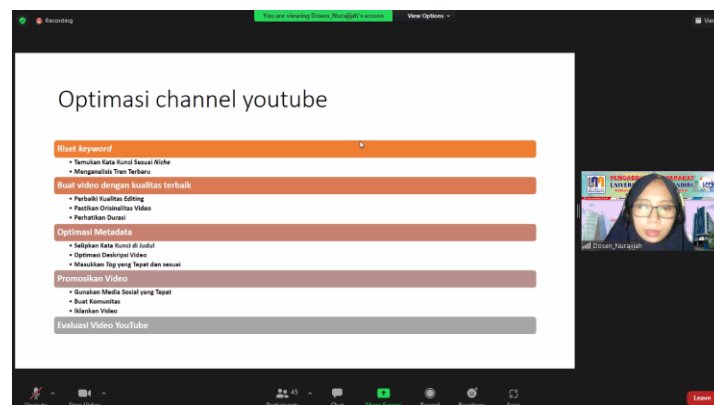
Recording

You are viewing Dosen_Nurajijah's screen

View Options

View

Optimasi channel youtube

Riset *keyword*

• Temukan Kata Kunci Sesuai *Niche*
• Menganalisis Tren Terbaru

Buat video dengan kualitas terbaik

• Perbaiki Kualitas Editing
• Pastikan Orisinalitas Video
• Perhatikan Durasi

Optimasi Metadata

• Selipkan Kata Kunci di Judul
• Optimasi Deskripsi Video
• Masukkan *Tag* yang Tepat dan sesuai

Promosikan Video

• Gunakan Media Sosial yang Tepat
• Buat Komunitas
• Iklankan Video

Evaluasi Video YouTube

PENGABDIAN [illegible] UNIVER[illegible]

Dosen_Nurajijah

45

Leave